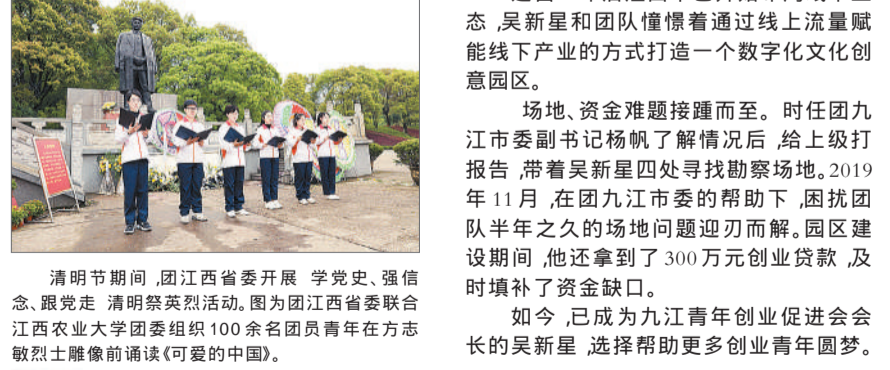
清明节期间，团江西省委开展“学党史、强信念、跟党走”清明祭英烈活动。图为团江西省委联合江西农业大学团委组织100余名团员青年在方志敏烈士雕像前诵读《可爱的中国》。

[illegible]态，吴新星和团队憧憬着通过线上流量赋能线下产业的方式打造一个数字化文化创意园区。

场地、资金难题接踵而至。时任团九江市委副书记杨帆了解情况后，给上级打报告，带着吴新星四处寻找勘察场地。2019年11月，在团九江市委的帮助下，困扰团队半年之久的场地问题迎刃而解。园区建设期间，他还拿到了300万元创业贷款，及时填补了资金缺口。

如今，已成为九江青年创业促进会会长的吴新星，选择帮助更多创业青年圆梦。